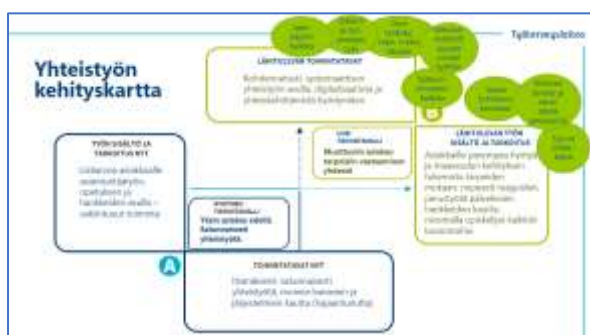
Työelämäyhteistyö

Yhteistyön kehityskartta

LÄHTÖTILANNE TOIMINTATAVAT

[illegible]

TYÖN SISÄLTÖ JA TARKOITUS NYT

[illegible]

LÄHTÖTILANNE TYÖN SISÄLTÖ JA TARKOITUS

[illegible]

Moniammatillinen yhteistyö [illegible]

TOIMINTATAVAT NYT

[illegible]

A

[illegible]